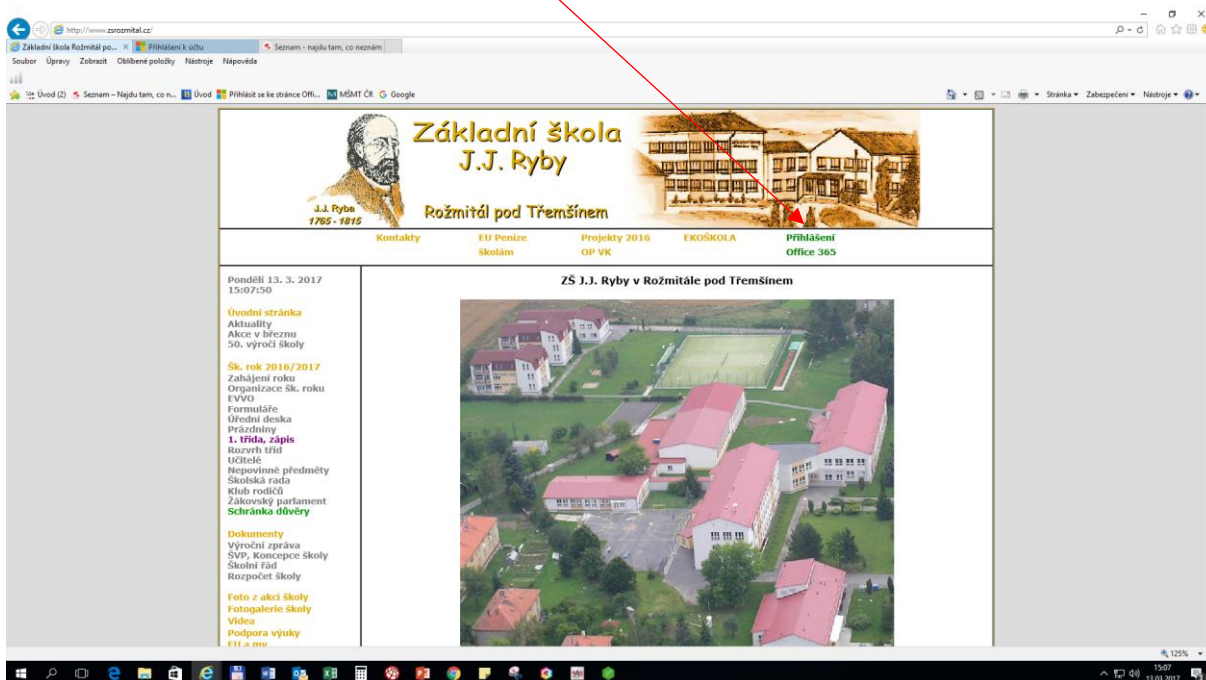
http://www.zsrozmital.cz/

Základní škola Rožmitál po... × Přihlášení k účtu Seznam - najdu tam, co neznám

Soubor Úpravy Zobrazit Oblíbené položky Nástroje Nápověda

Úvod (2) Seznam – Najdu tam, co n... Úvod Přihlásit se ke stránce Offi... MŠMT ČR Google

Stránka Zabezpečení Nástroje

Základní škola
J.J. Ryby

J.J. Ryba
1765 - 1815

Rožmitál pod Třemšínem

Kontakty
EU Peníze školám
Projekty 2016 OP VK
EKOŠKOLA
Přihlášení Office 365

Pondělí 13. 3. 2017
15:07:50

Úvodní stránka
Aktuality
Akce v březnu
50. výročí školy

Šk. rok 2016/2017
Zahájení roku
Organizace šk. roku
EVVO
Formuláře
Úřední deska
Prázdniny
1. třída, zápis
Rozvrh tříd
Učitelé
Nepovinné předměty
Školská rada
Klub rodičů
Žákovský parlament
Schránka důvěry

Dokumenty
Výroční zpráva
ŠVP, Koncepce školy
Školní řád
Rozpočet školy

Foto z akcí školy
Fotogalerie školy
Videa
Podpora výuky
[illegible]

ZŠ J.J. Ryby v Rožmitále pod Třemšínem

125%

15:07
13.03.2017